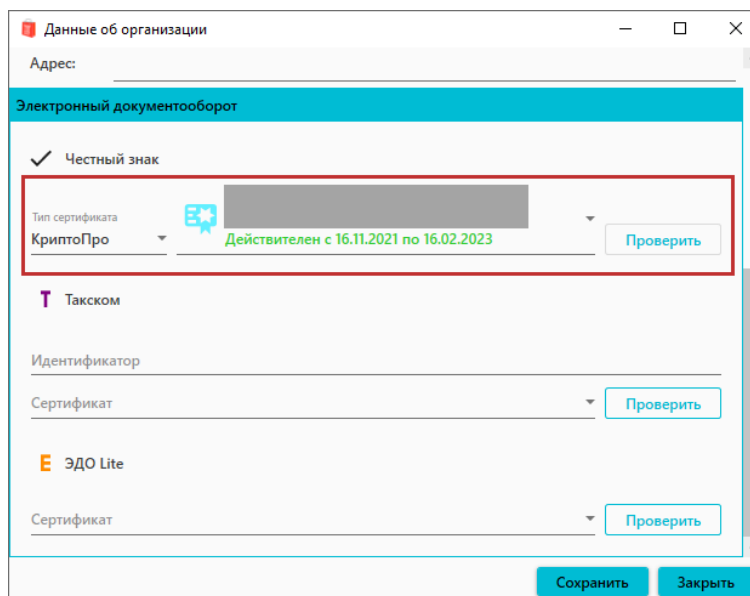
Данные об организации

Адрес:

Электронный документооборот

Честный знак

Тип сертификата
КриптоПро

Действителен с 16.11.2021 по 16.02.2023

Проверить

Такском

Идентификатор

Сертификат

Проверить

ЭДО Lite

Сертификат

Проверить

Сохранить

Закрыть